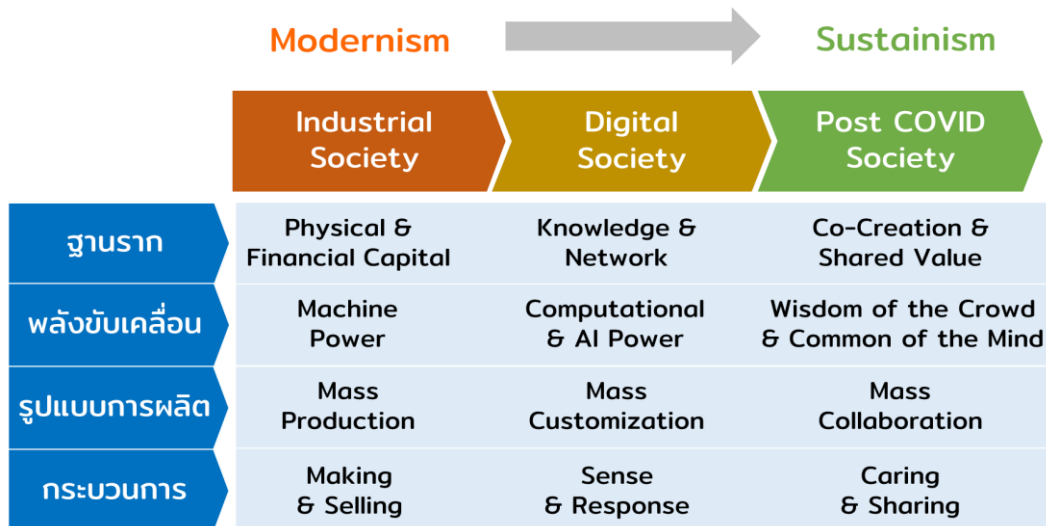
Modernism

Sustainism

| | Industrial Society | Digital Society | Post COVID Society |
|---|---|---|---|
| ฐานราก | Physical & Financial Capital | Knowledge & Network | Co-Creation & Shared Value |
| พลังขับเคลื่อน | Machine Power | Computational & AI Power | Wisdom of the Crowd & Common of the Mind |
| รูปแบบการผลิต | Mass Production | Mass Customization | Mass Collaboration |
| กระบวนการ | Making & Selling | Sense & Response | Caring & Sharing |